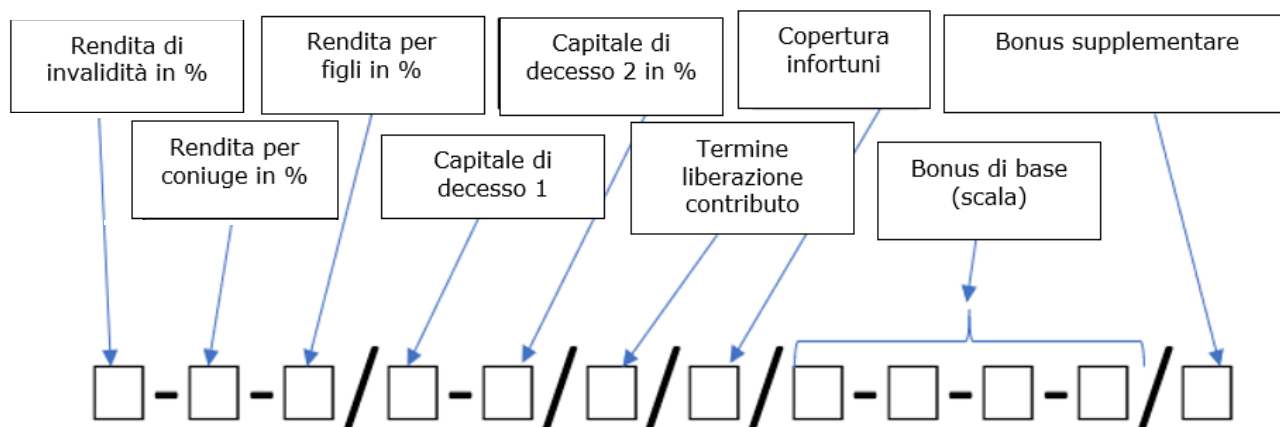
Rendita di invalidità in %

Rendita per figli in %

Capitale di decesso 2 in %

Copertura infortuni

Bonus supplementare

Rendita per coniuge in %

Capitale di decesso 1

Termine liberazione contributo

Bonus di base (scala)

□-□-□/□-□/□/□/□-□-□-□/□